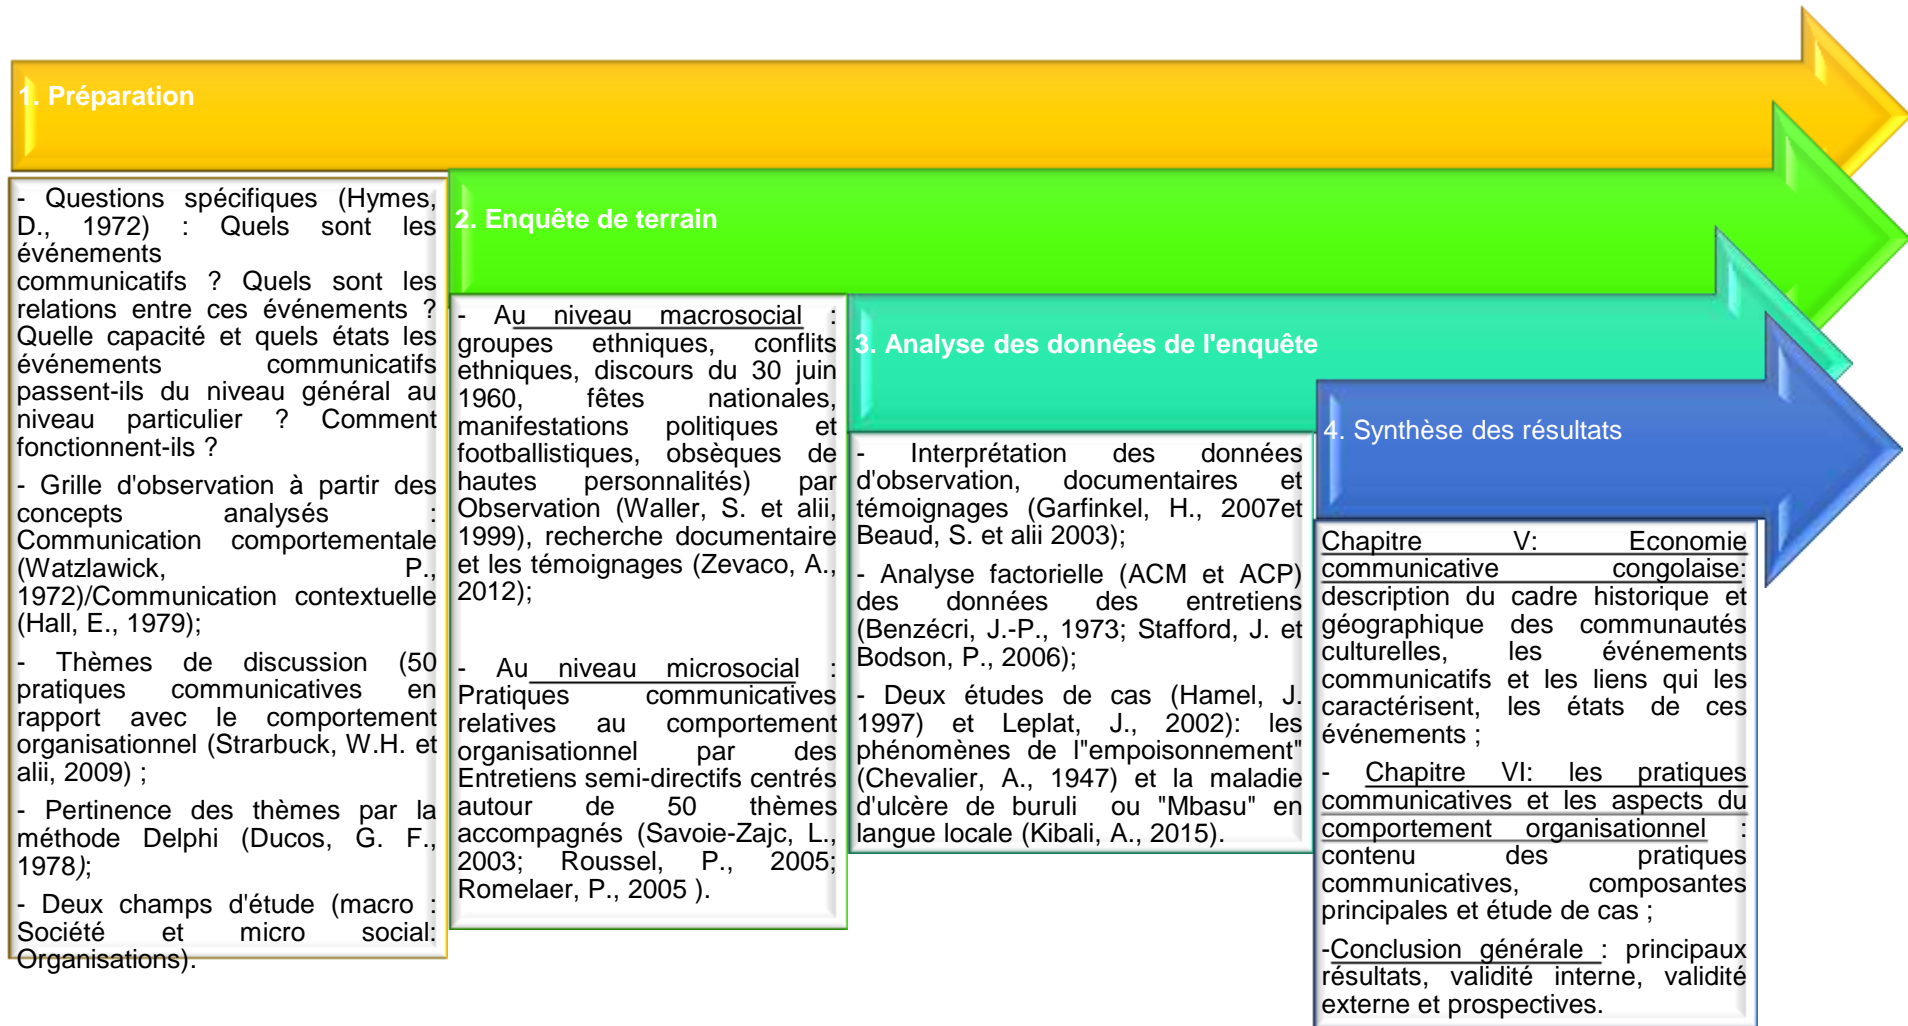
1. Préparation

- Questions spécifiques (Hymes, D., 1972) : Quels sont les événements communicatifs ? Quels sont les relations entre ces événements ? Quelle capacité et quels états les événements communicatifs passent-ils du niveau général au niveau particulier ? Comment fonctionnent-ils ?

- Grille d'observation à partir des concepts analysés : Communication comportementale (Watzlawick, P., 1972)/Communication contextuelle (Hall, E., 1979);

- Thèmes de discussion (50 pratiques communicatives en rapport avec le comportement organisationnel (Strarbuck, W.H. et alii, 2009) ;

- Pertinence des thèmes par la méthode Delphi (Ducos, G. F., 1978);

- Deux champs d'étude (macro : Société et micro social: Organisations).

2. Enquête de terrain

- Au niveau macrosocial : groupes ethniques, conflits ethniques, discours du 30 juin 1960, fêtes nationales, manifestations politiques et footballistiques, obsèques de hautes personnalités) par Observation (Waller, S. et alii, 1999), recherche documentaire et les témoignages (Zevaco, A., 2012);

- Au niveau microsocial : Pratiques communicatives relatives au comportement organisationnel par des Entretiens semi-directifs centrés autour de 50 thèmes accompagnés (Savoie-Zajc, L., 2003; Roussel, P., 2005; Romelaer, P., 2005 ).

3. Analyse des données de l'enquête

- Interprétation des données d'observation, documentaires et témoignages (Garfinkel, H., 2007et Beaud, S. et alii 2003);

- Analyse factorielle (ACM et ACP) des données des entretiens (Benzécri, J.-P., 1973; Stafford, J. et Bodson, P., 2006);

- Deux études de cas (Hamel, J. 1997) et Leplat, J., 2002): les phénomènes de l"empoisonnement" (Chevalier, A., 1947) et la maladie d'ulcère de buruli ou "Mbasu" en langue locale (Kibali, A., 2015).

4. Synthèse des résultats

Chapitre V: Economie communicative congolaise: description du cadre historique et géographique des communautés culturelles, les événements communicatifs et les liens qui les caractérisent, les états de ces événements ;

- Chapitre VI: les pratiques communicatives et les aspects du comportement organisationnel : contenu des pratiques communicatives, composantes principales et étude de cas ;

-Conclusion générale : principaux résultats, validité interne, validité externe et prospectives.